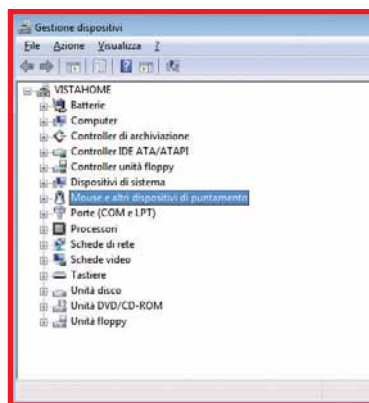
Gestione dispositivi

File Azione Visualizza ?

VISTAHOME
Batterie
Computer
Controller di archiviazione
Controller IDE ATA/ATAPI
Controller unità floppy
Dispositivi di sistema
Mouse e altri dispositivi di puntamento
Porte (COM e LPT)
Processori
Schede di rete
Schede video
Tastiere
Unità disco
Unità DVD/CD-ROM
Unità floppy